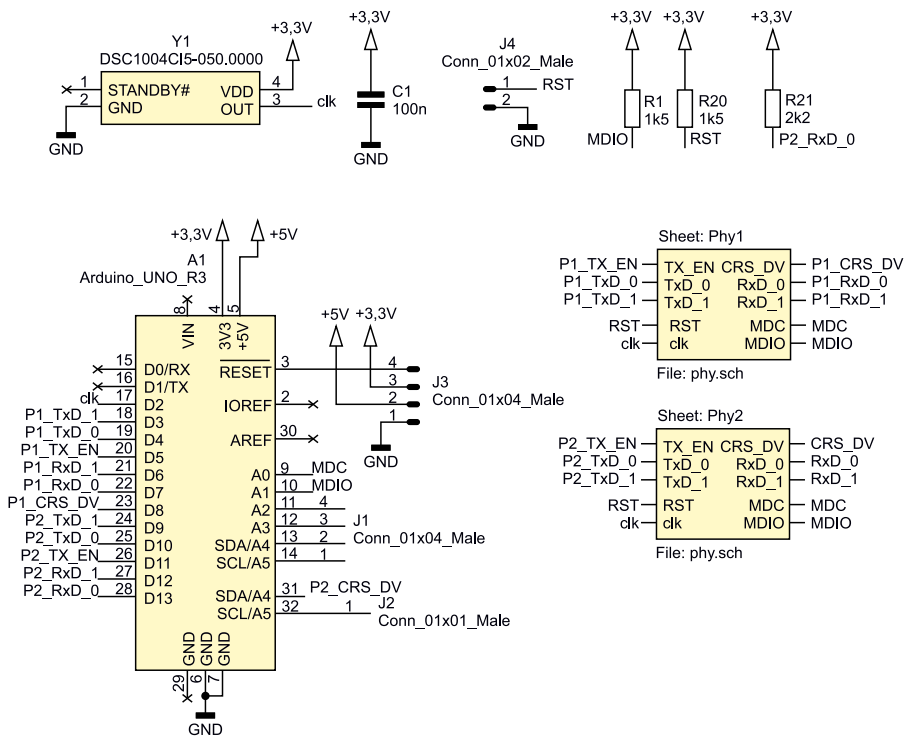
Y1
DSC1004CI5-050.0000
+3,3V
1 STANDBY#
2 GND
VDD 4
OUT 3
clk
GND

+3,3V
C1
100n
GND

J4
Conn_01x02_Male
1 RST
2
GND

+3,3V +3,3V +3,3V
R1
1k5
R20
1k5
R21
2k2
MDIO RST P2_RxD_0

+3,3V +5V
A1
Arduino_UNO_R3
8 VIN
4 3V3
5 +5V
15 D0/RX
16 D1/TX
clk 17 D2
P1_TxD_1 18 D3
P1_TxD_0 19 D4
P1_TX_EN 20 D5
P1_RxD_1 21 D6
P1_RxD_0 22 D7
P1_CRS_DV 23 D8
P2_TxD_1 24 D9
P2_TxD_0 25 D10
P2_TX_EN 26 D11
P2_RxD_1 27 D12
P2_RxD_0 28 D13
RESET 3
IOREF 2
AREF 30
A0 9 MDC
A1 10 MDIO
A2 11
A3 12
SDA/A4 13
SCL/A5 14
SDA/A4 31 P2_CRS_DV
SCL/A5 32
GND GND GND
29 6 7
GND

+5V +3,3V
4
3
2
1
J3
Conn_01x04_Male
GND

4
3
2
1
J1
Conn_01x04_Male

1
J2
Conn_01x01_Male

Sheet: Phy1
P1_TX_EN TX_EN CRS_DV P1_CRS_DV
P1_TxD_0 TxD_0 RxD_0 P1_RxD_0
P1_TxD_1 TxD_1 RxD_1 P1_RxD_1
RST RST MDC MDC
clk clk MDIO MDIO
File: phy.sch

Sheet: Phy2
P2_TX_EN TX_EN CRS_DV CRS_DV
P2_TxD_0 TxD_0 RxD_0 RxD_0
P2_TxD_1 TxD_1 RxD_1 RxD_1
RST RST MDC MDC
clk clk MDIO MDIO
File: phy.sch